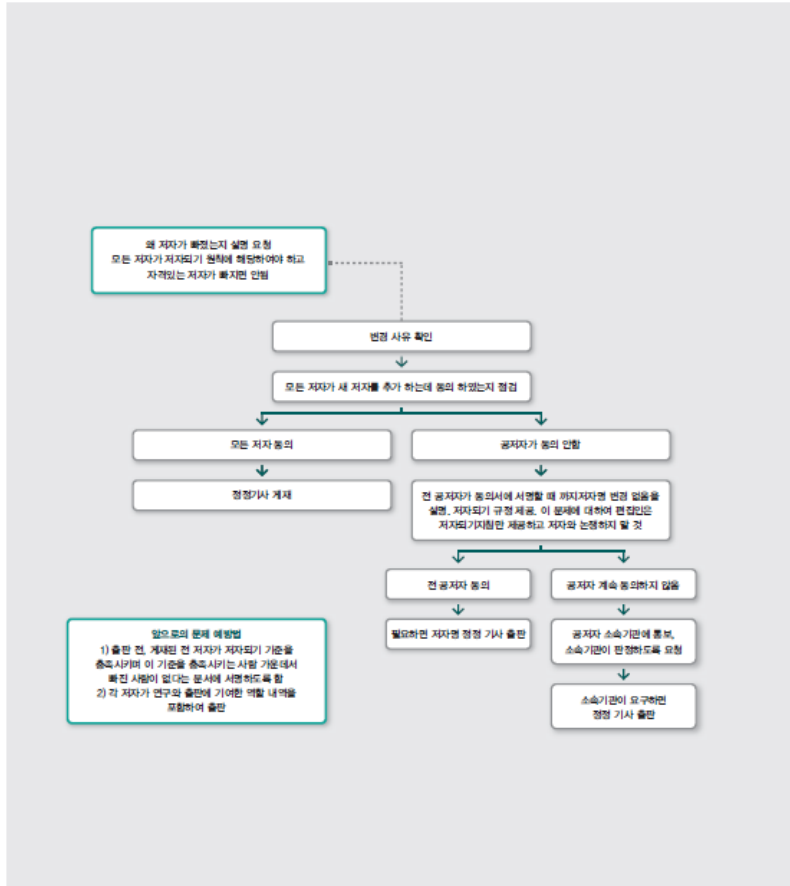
왜 저자가 빠졌는지 설명 요청
모든 저자가 저자되기 원칙에 해당하여야 하고 자격있는 저자가 빠지면 안됨

변경 사유 확인

모든 저자가 새 저자를 추가 하는데 동의 하였는지 점검

모든 저자 동의

정정기사 게재

공저자가 동의 안함

전 공저자가 동의서에 서명할 때 까지저자명 변경 없음을 설명, 저자되기 규정 제공, 이 문제에 대하여 편집인은 저자되기지침만 제공하고 저자와 논쟁하지 말 것

전 공저자 동의

필요하면 저자명 정정 기사 출판

공저자 계속 동의하지 않음

공저자 소속기관에 통보, 소속기관이 판정하도록 요청

소속기관이 요구하면 정정 기사 출판

앞으로의 문제 예방법
1) 출판 전, 게재된 전 저자가 저자되기 기준을 충족시키며 이 기준을 충족시키는 사람 가운데서 빠진 사람이 없다는 문서에 서명하도록 함
2) 각 저자가 연구와 출판에 기여한 역할 내역을 포함하여 출판